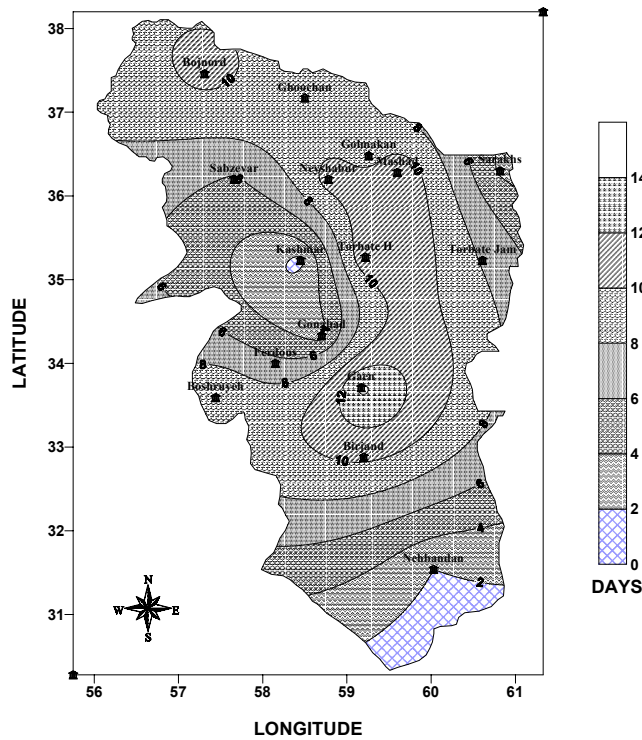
38
37
36
35
34
33
32
31
LATITUDE
56
57
58
59
60
61
LONGITUDE
Bojnurd
10
Ghoochan
Golmakan
Mashhad
Sarakhs
Sabzevar
Neyshabur
Kashmar
Torbate H
Torbate Jam
Gonabad
Ferdous
Boshrooyeh
Birjand
Hazar
Nehbandan
10
8
6
6
8
10
12
10
6
4
2
N
W
E
S
14
12
10
8
6
4
2
0
DAYS